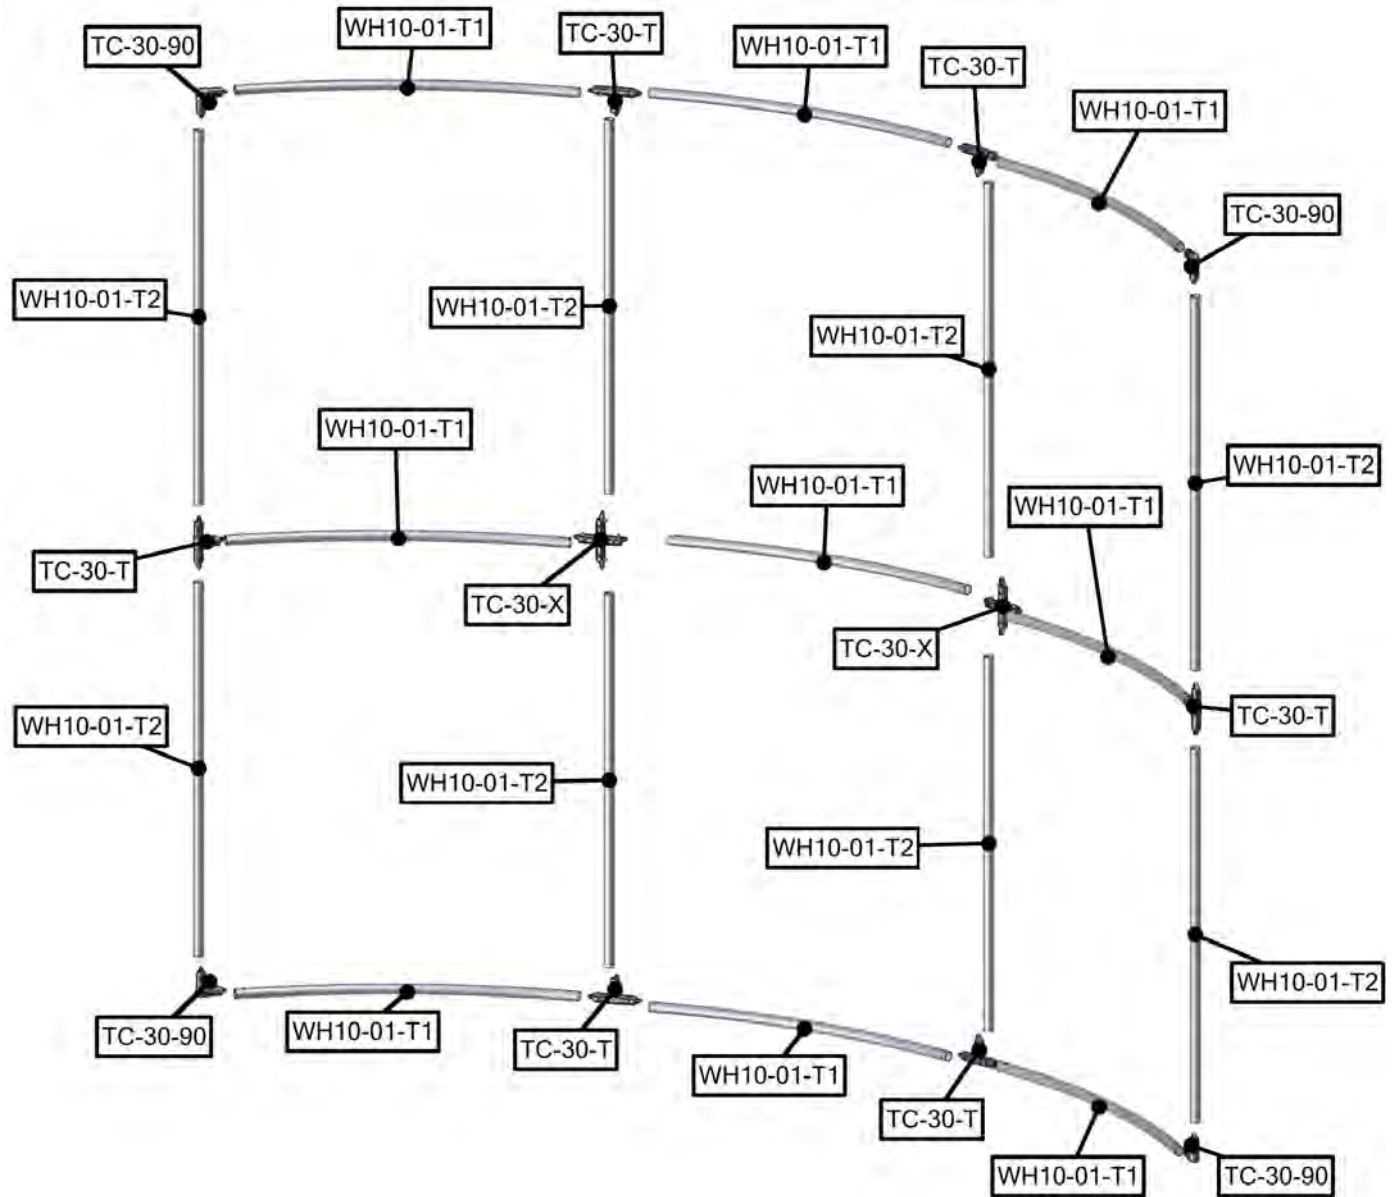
TC-30-90
WH10-01-T1
TC-30-T
WH10-01-T1
TC-30-T
WH10-01-T1
TC-30-90
WH10-01-T2
WH10-01-T2
WH10-01-T2
WH10-01-T2
WH10-01-T1
WH10-01-T1
WH10-01-T1
TC-30-T
TC-30-X
TC-30-X
TC-30-T
WH10-01-T2
WH10-01-T2
WH10-01-T2
WH10-01-T2
TC-30-90
WH10-01-T1
TC-30-T
WH10-01-T1
TC-30-T
WH10-01-T1
TC-30-90